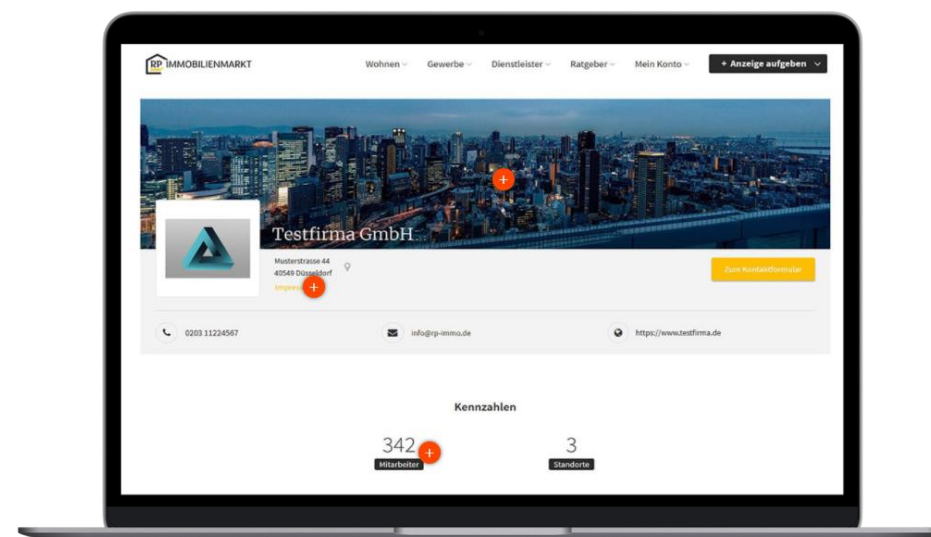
RP IMMOBILIENMARKT

Wohnen Gewerbe Dienstleister Ratgeber Mein Konto

+ Anzeige aufgeben

Testfirma GmbH

Musterstrasse 44
40549 Düsseldorf
Impress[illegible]

Zum Kontaktformular

0203 11224567

info@rp-immo.de

https://www.testfirma.de

Kennzahlen

342
Mitarbeiter

3
Standorte